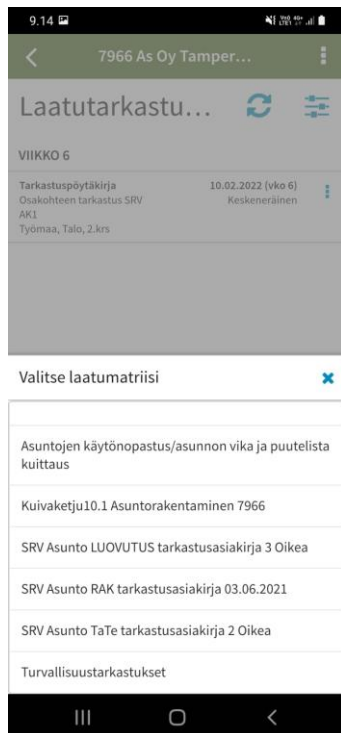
9.14

7966 As Oy Tamper...

Laatutarkastu...

VIIKKO 6

Tarkastuspöytäkirja
Osakohteen tarkastus SRV
AK1
Työmaa, Talo, 2.krs

10.02.2022 (vko 6)
Keskeneräinen

Valitse laatumatriisi

Asuntojen käytönopastus/asunnon vika ja puutelista kuittaus

Kuivaketju10.1 Asuntorakentaminen 7966

SRV Asunto LUOVUTUS tarkastusasiakirja 3 Oikea

SRV Asunto RAK tarkastusasiakirja 03.06.2021

SRV Asunto TaTe tarkastusasiakirja 2 Oikea

Turvallisuustarkastukset